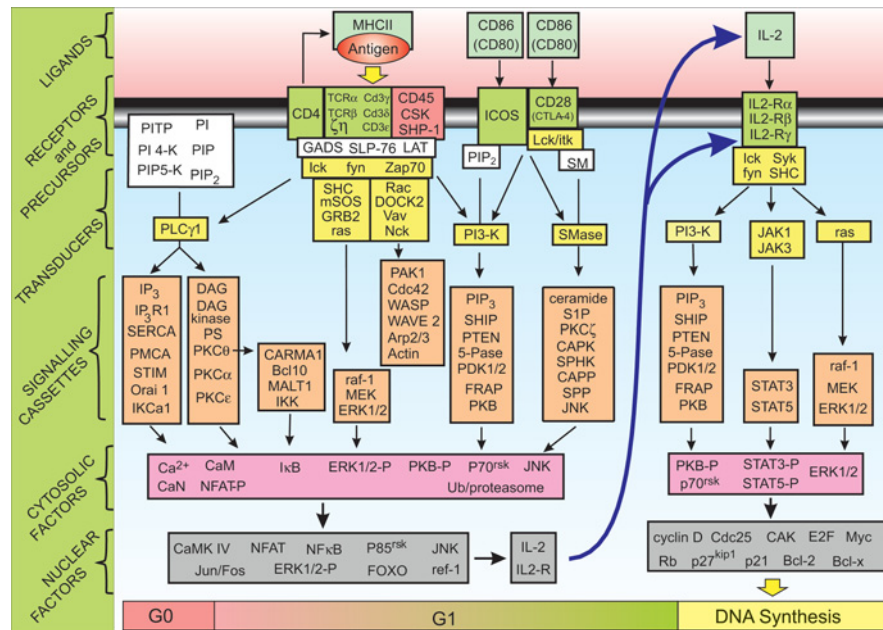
LIGANDS

RECEPTORS and PRECURSORS

TRANSDUCERS

SIGNALLING CASSETTES

CYTOSOLIC FACTORS

NUCLEAR FACTORS

MHCII
Antigen

CD86 (CD80)

CD86 (CD80)

IL-2

PITP PI
PI 4-K PIP
PIP5-K $PIP_2$

CD4

TCRα TCRβ ζη
Cd3γ Cd3δ Cd3ε

CD45 CSK SHP-1

ICOS

CD28 (CTLA-4)

IL2-Rα IL2-Rβ IL2-Rγ

GADS SLP-76 LAT

Lck fyn Zap70

$PIP_2$

Lck/itk

SM

lck Syk fyn SHC

PLCγ1

SHC mSOS GRB2 ras

Rac DOCK2 Vav Nck

PI3-K

SMase

PI3-K

JAK1 JAK3

ras

$IP_3$ $IP_3R1$ SERCA PMCA STIM Orai 1 IKCa1

DAG DAG kinase PS PKCθ PKCα PKCε

CARMA1 Bcl10 MALT1 IKK

raf-1 MEK ERK1/2

PAK1 Cdc42 WASP WAVE 2 Arp2/3 Actin

$PIP_3$ SHIP PTEN 5-Pase PDK1/2 FRAP PKB

ceramide S1P PKCζ CAPK SPHK CAPP SPP JNK

$PIP_3$ SHIP PTEN 5-Pase PDK1/2 FRAP PKB

STAT3 STAT5

raf-1 MEK ERK1/2

$Ca^{2+}$ CaM IκB ERK1/2-P PKB-P $P70^{rsk}$ JNK
CaN NFAT-P Ub/proteasome

PKB-P $p70^{rsk}$ STAT3-P STAT5-P ERK1/2

CaMK IV NFAT NFκB $P85^{rsk}$ JNK
Jun/Fos ERK1/2-P FOXO ref-1

IL-2 IL2-R

cyclin D Cdc25 CAK E2F Myc
Rb $p27^{kip1}$ p21 Bcl-2 Bcl-x

G0 G1 DNA Synthesis